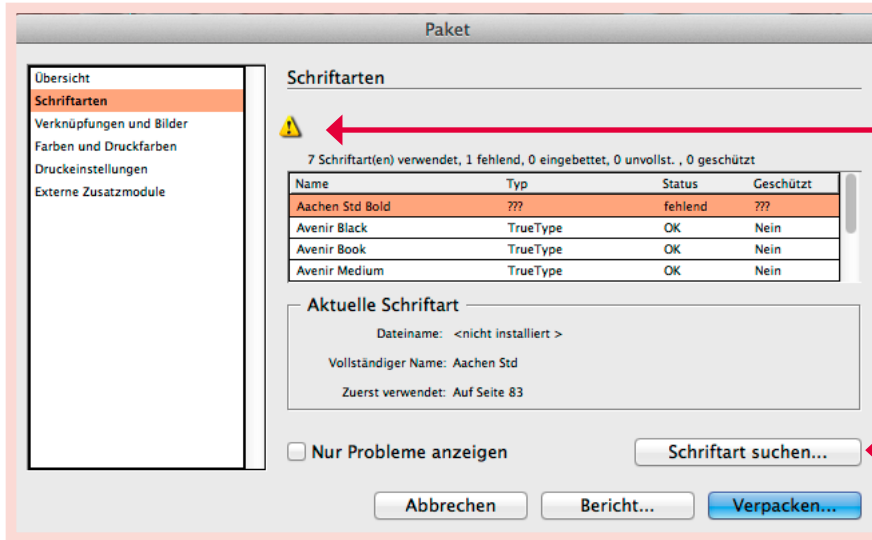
Paket

Übersicht
Schriftarten
Verknüpfungen und Bilder
Farben und Druckfarben
Druckeinstellungen
Externe Zusatzmodule

Schriftarten

7 Schriftart(en) verwendet, 1 fehlend, 0 eingebettet, 0 unvollst. , 0 geschützt

| Name | Typ | Status | Geschützt |
|---|---|---|---|
| Aachen Std Bold | ??? | fehlend | ??? |
| Avenir Black | TrueType | OK | Nein |
| Avenir Book | TrueType | OK | Nein |
| Avenir Medium | TrueType | OK | Nein |

Aktuelle Schriftart

Dateiname: <nicht installiert >

Vollständiger Name: Aachen Std

Zuerst verwendet: Auf Seite 83

Nur Probleme anzeigen

Schriftart suchen...

Abbrechen

Bericht...

Verpacken...